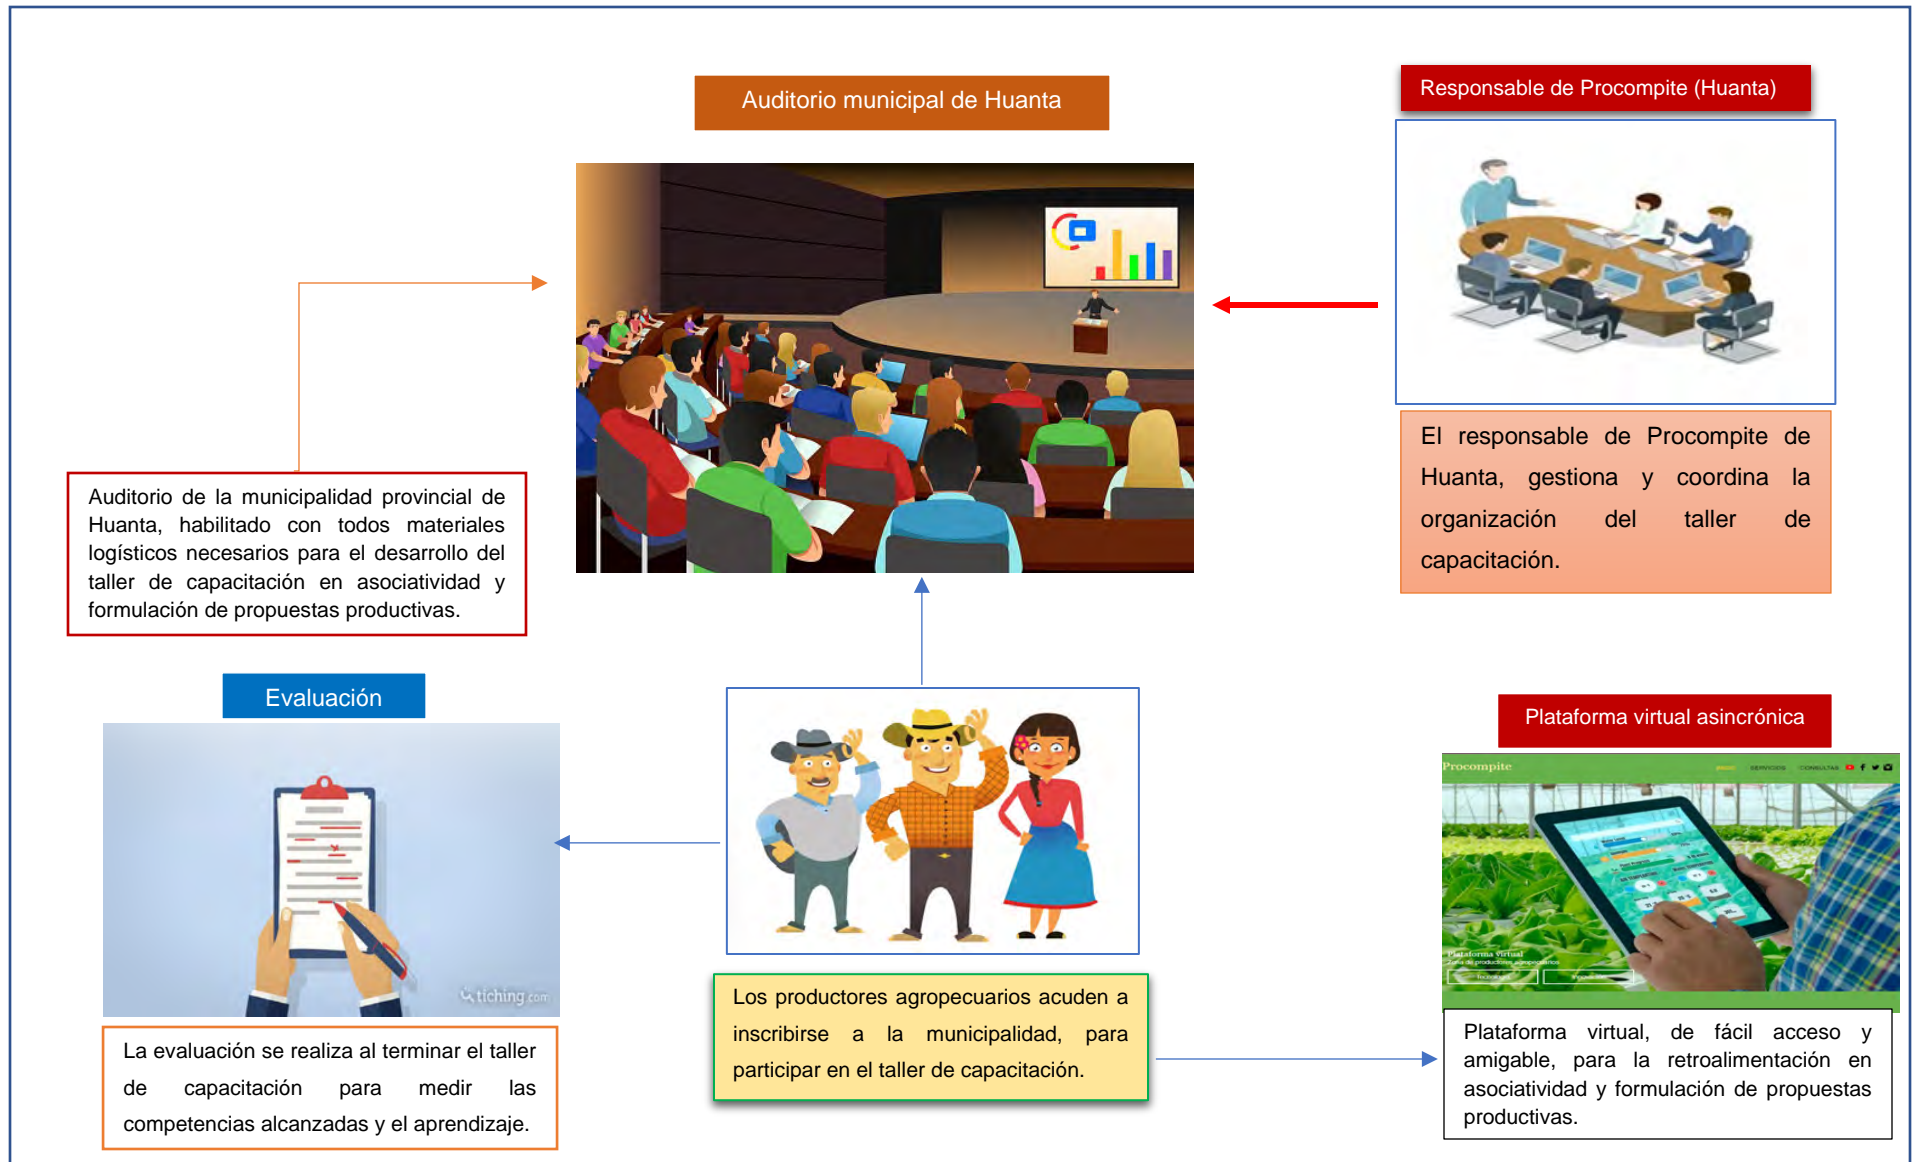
Auditorio municipal de Huanta

Responsable de Procompite (Huanta)

Auditorio de la municipalidad provincial de Huanta, habilitado con todos materiales logísticos necesarios para el desarrollo del taller de capacitación en asociatividad y formulación de propuestas productivas.

El responsable de Procompite de Huanta, gestiona y coordina la organización del taller de capacitación.

Evaluación

tiching.com

Plataforma virtual asincrónica

Procompite

Plataforma Virtual

La evaluación se realiza al terminar el taller de capacitación para medir las competencias alcanzadas y el aprendizaje.

Los productores agropecuarios acuden a inscribirse a la municipalidad, para participar en el taller de capacitación.

Plataforma virtual, de fácil acceso y amigable, para la retroalimentación en asociatividad y formulación de propuestas productivas.